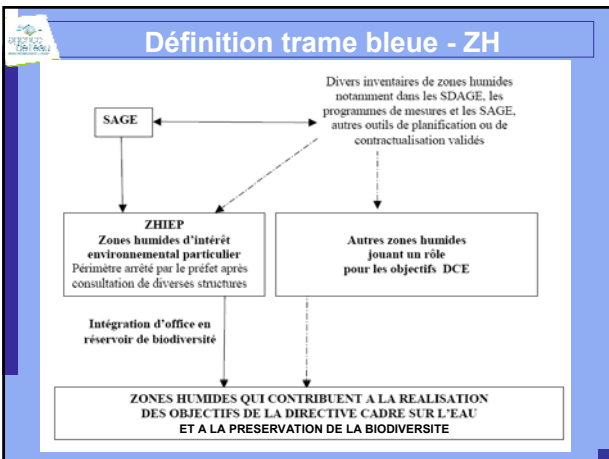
agence de l'eau

Définition trame bleue - ZH

SAGE

Divers inventaires de zones humides notamment dans les SDAGE, les programmes de mesures et les SAGE, autres outils de planification ou de contractualisation validés

ZHIEP
Zones humides d'intérêt environnemental particulier
Périmètre arrêté par le préfet après consultation de diverses structures

Autres zones humides jouant un rôle pour les objectifs DCE

Intégration d'office en réservoir de biodiversité

ZONES HUMIDES QUI CONTRIBUENT A LA REALISATION DES OBJECTIFS DE LA DIRECTIVE CADRE SUR L'EAU
ET A LA PRESERVATION DE LA BIODIVERSITE